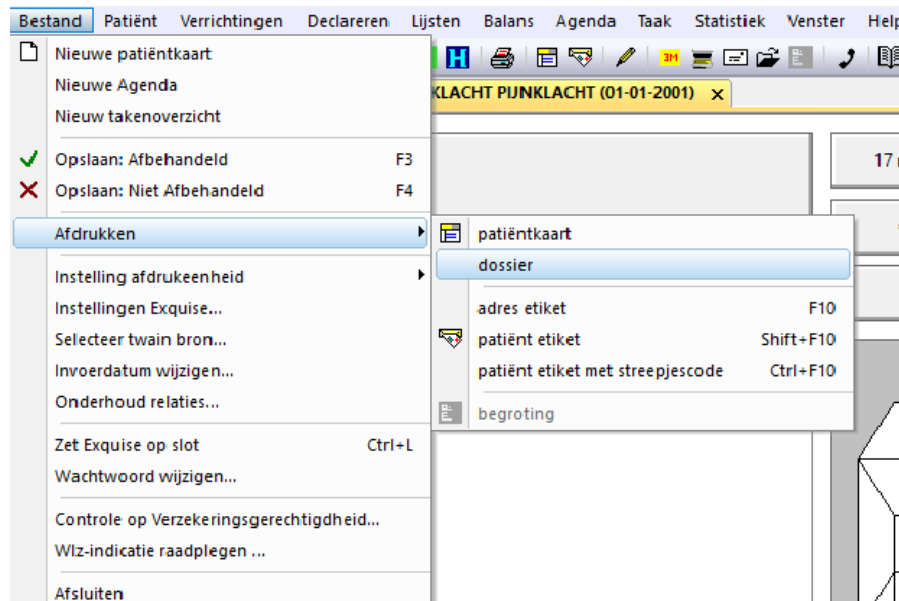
Bestand Patiënt Verrichtingen Declareren Lijsten Balans Agenda Taak Statistiek Venster Help

Nieuwe patiëntkaart
Nieuwe Agenda
Nieuw takenoverzicht

Opslaan: Afbehandeld F3
Opslaan: Niet Afbehandeld F4

Afdrukken

Instelling afdrukeenheid
Instellingen Exquise...
Selecteer twain bron...
Invoerdatum wijzigen...
Onderhoud relaties...

Zet Exquise op slot Ctrl+L
Wachtwoord wijzigen...

Controle op Verzekeringsgerechtigdheid...
Wlz-indicatie raadplegen ...

Afsluiten

H 3M

KLACHT PIJNKLACHT (01-01-2001) ×

17

patiëntkaart
dossier

adres etiket F10
patiënt etiket Shift+F10
patiënt etiket met streepjescode Ctrl+F10

begroting